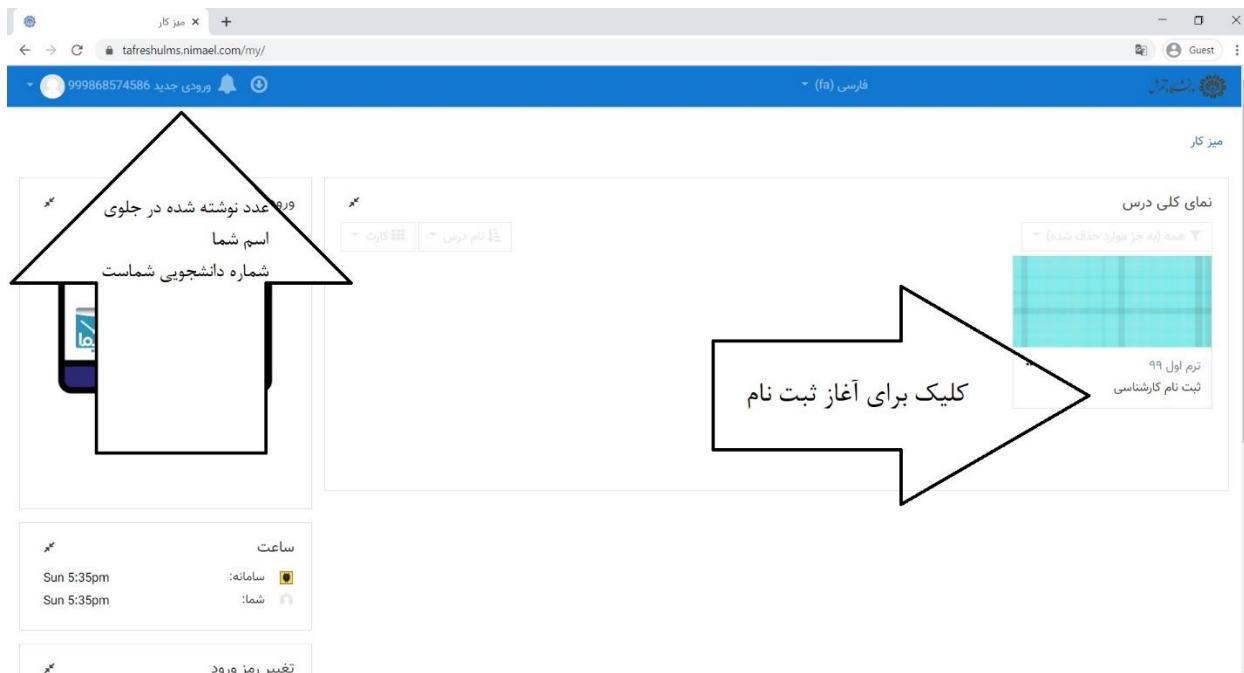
میز کار ×
+
tafreshulms.nimael.com/my/
Guest
ورودی جدید 999868574586
فارسی (fa)
دانشگاه تفرش

میز کار

عدد نوشته شده در جلوی اسم شما شماره دانشجویی شماست

نمای کلی درس
همه (به جز موارد حذف شده)
نام درس
کارت

ترم اول ۹۹
ثبت نام کارشناسی

کلیک برای آغاز ثبت نام

ساعت
سامانه: Sun 5:35pm
شما: Sun 5:35pm

تغییر رمز ورود